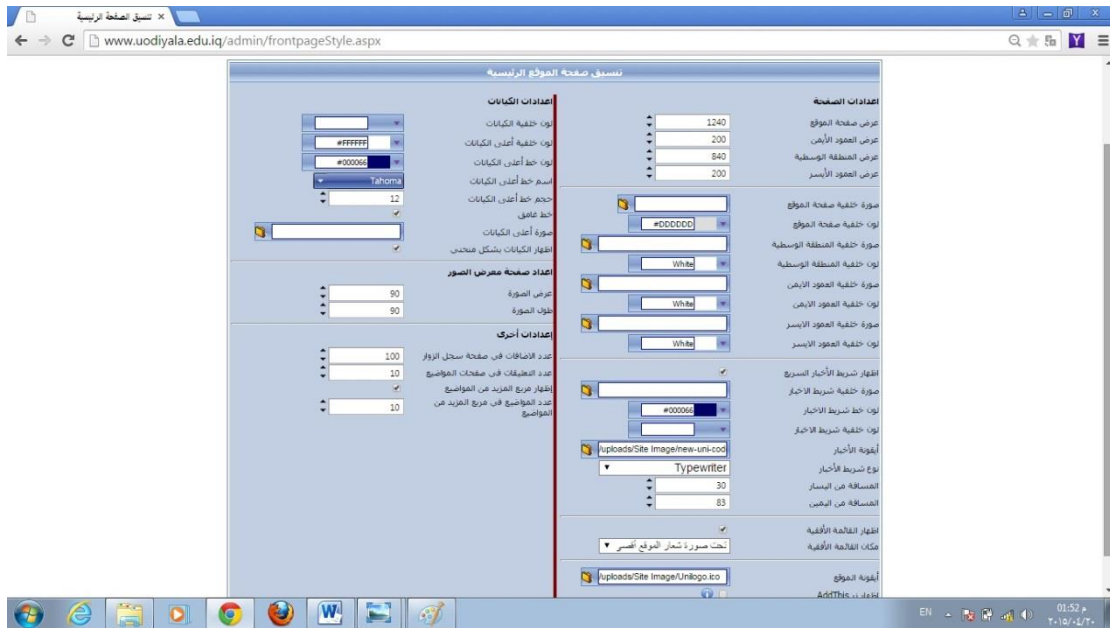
تنسيق الصفحة الرئيسية ×

www.uodiyala.edu.iq/admin/frontpageStyle.aspx

تنسيق صفحة الموقع الرئيسية

اعدادات الصفحة
عرض صفحة الموقع 1240
عرض العمود الأيمن 200
عرض المنطقة الوسطية 840
عرض العمود الأيسر 200

صورة خلفية صفحة الموقع
لون خلفية صفحة الموقع #DDDDDD
صورة خلفية المنطقة الوسطية
لون خلفية المنطقة الوسطية White
صورة خلفية العمود الايمن
لون خلفية العمود الايمن White
صورة خلفية العمود الايسر
لون خلفية العمود الايسر White

اظهار شريط الأخبار السريع
صورة خلفية شريط الاخبار
لون خط شريط الاخبار #000066
لون خلفية شريط الاخبار
أيقونة الأخبار /uploads/Site Image/new-uni-cod
نوع شريط الأخبار Typewriter
المسافة من اليسار 30
المسافة من اليمين 83

اظهار القائمة الأفقية
مكان القائمة الأفقية تحت صورة شعار الموقع أقصر

أيقونة الموقع /uploads/Site Image/Unilogo.ico
AddThis اظهار

اعدادات الكيانات
لون خلفية الكيانات
لون خلفية أعلى الكيانات #FFFFFF
لون خط أعلى الكيانات #000066
اسم خط أعلى الكيانات Tahoma
حجم خط أعلى الكيانات 12
خط غامق
صورة أعلى الكيانات
اظهار الكيانات بشكل منحني

اعداد صفحة معرض الصور
عرض الصورة 90
طول الصورة 90

اعدادات أخرى
عدد الاضافات في صفحة سجل الزوار 100
عدد التعليقات في صفحات المواضيع 10
إظهار مربع المزيد من المواضيع
عدد المواضيع في مربع المزيد من المواضيع 10

EN 01:52 م ٢٠١٥/٠٤/٢٠